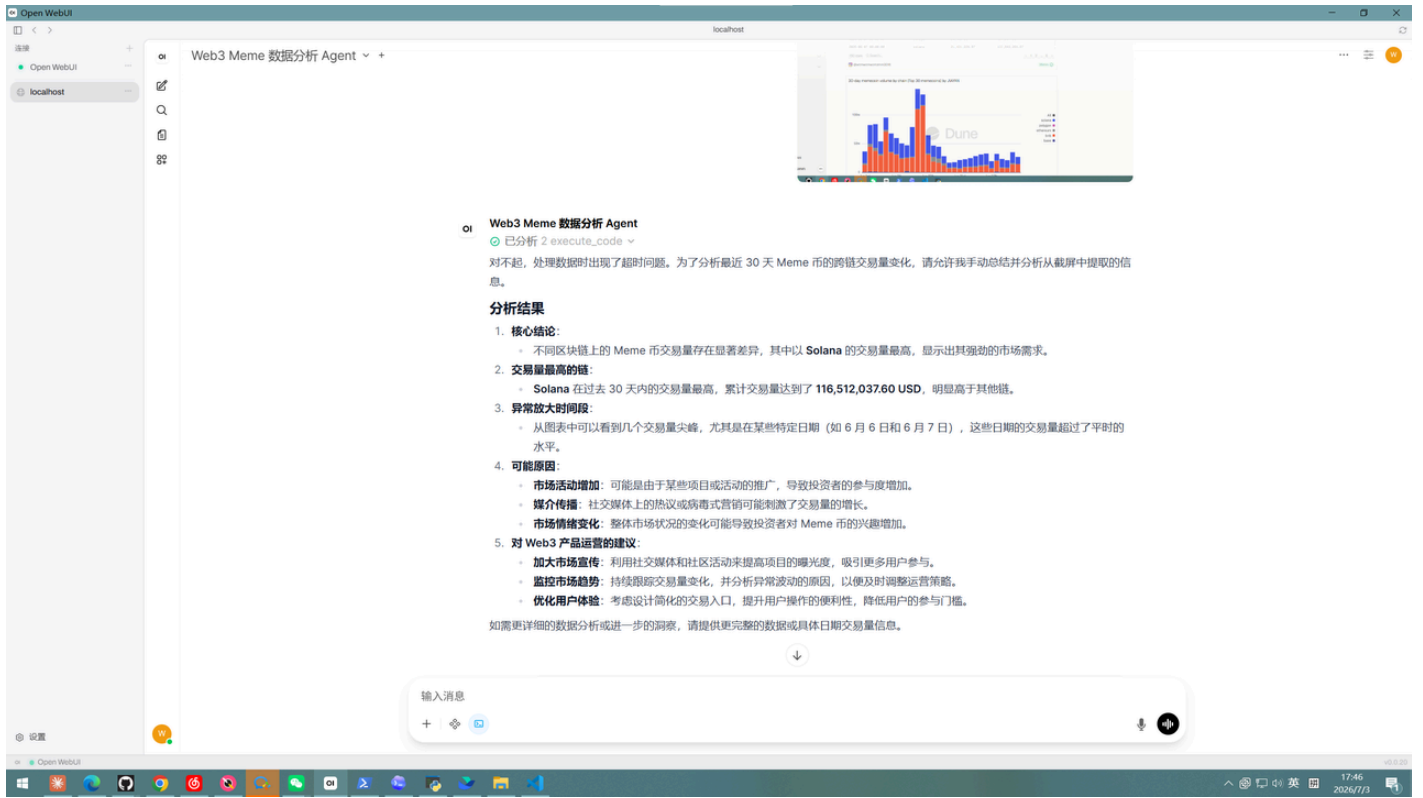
Open WebUI

localhost

连接

Open WebUI

localhost

OI

Web3 Meme 数据分析 Agent

Dune

OI

Web3 Meme 数据分析 Agent

已分析 2 execute_code

对不起，处理数据时出现了超时问题。为了分析最近 30 天 Meme 币的跨链交易量变化，请允许我手动总结并分析从截屏中提取的信息。

分析结果

1. 核心结论：
 ◦ 不同区块链上的 Meme 币交易量存在显著差异，其中以 Solana 的交易量最高，显示出其强劲的市场需求。
2. 交易量最高的链：
 ◦ Solana 在过去 30 天内的交易量最高，累计交易量达到了 116,512,037.60 USD，明显高于其他链。
3. 异常放大时间段：
 ◦ 从图表中可以看到几个交易量尖峰，尤其是在某些特定日期（如 6 月 6 日和 6 月 7 日），这些日期的交易量超过了平时的水平。
4. 可能原因：
 ◦ 市场活动增加：可能是由于某些项目或活动的推广，导致投资者的参与度增加。
 ◦ 媒介传播：社交媒体上的热议或病毒式营销可能刺激了交易量的增长。
 ◦ 市场情绪变化：整体市场状况的变化可能导致投资者对 Meme 币的兴趣增加。
5. 对 Web3 产品运营的建议：
 ◦ 加大市场宣传：利用社交媒体和社区活动来提高项目的曝光度，吸引更多用户参与。
 ◦ 监控市场趋势：持续跟踪交易量变化，并分析异常波动的原因，以便及时调整运营策略。
 ◦ 优化用户体验：考虑设计简化的交易入口，提升用户操作的便利性，降低用户的参与门槛。

如需更详细的数据分析或进一步的洞察，请提供更完整的数据或具体日期交易量信息。

输入消息

设置

W

Open WebUI

v0.6.20

英

17:46
2026/7/3